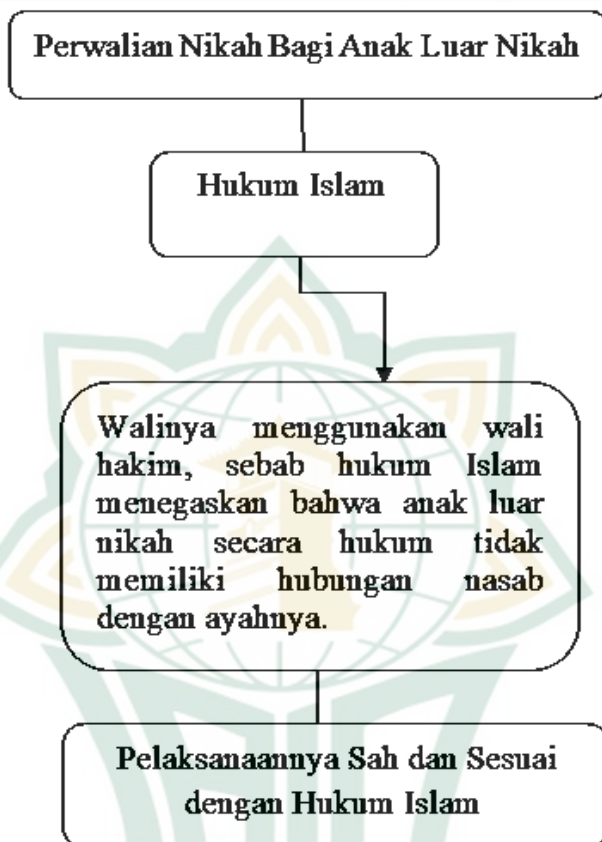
Perwalian Nikah Bagi Anak Luar Nikah

Hukum Islam

Walinya menggunakan wali hakim, sebab hukum Islam menegaskan bahwa anak luar nikah secara hukum tidak memiliki hubungan nasab dengan ayahnya.

Pelaksanaannya Sah dan Sesuai dengan Hukum Islam